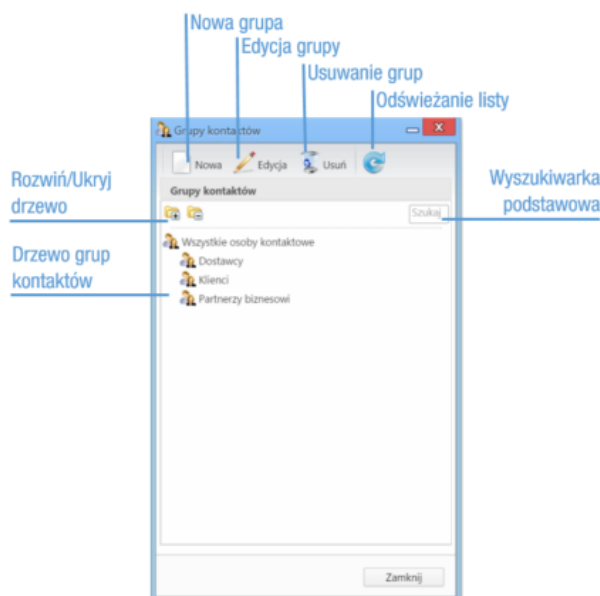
Nowa grupa
Edycja grupy
Usuwanie grup
Odświeżanie listy

Grupy kontaktów

Nowa Edycja Usuń

Grupy kontaktów

Rozwiń/Ukryj drzewo

Wyszukiwarka podstawowa

Szukaj

Drzewo grup kontaktów

Wszystkie osoby kontaktowe
Dostawcy
Klienci
Partnerzy biznesowi

Zamknij